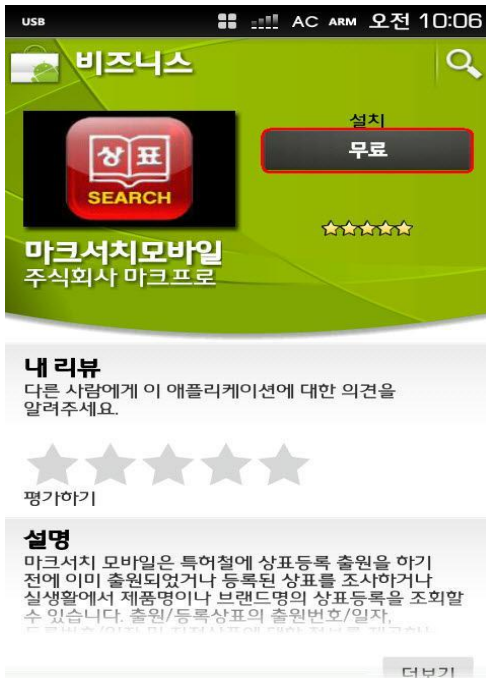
USB AC ARM 오전 10:06

비즈니스

상표
SEARCH

설치
무료

마크서치모바일
주식회사 마크프로

내 리뷰
다른 사람에게 이 애플리케이션에 대한 의견을 알려주세요.

평가하기

설명
마크서치 모바일은 특허청에 상표등록 출원을 하기 전에 이미 출원되었거나 등록된 상표를 조사하거나 실생활에서 제품명이나 브랜드명의 상표등록을 조회할 수 있습니다. 출원/등록상표의 출원번호/일자, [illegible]

더보기